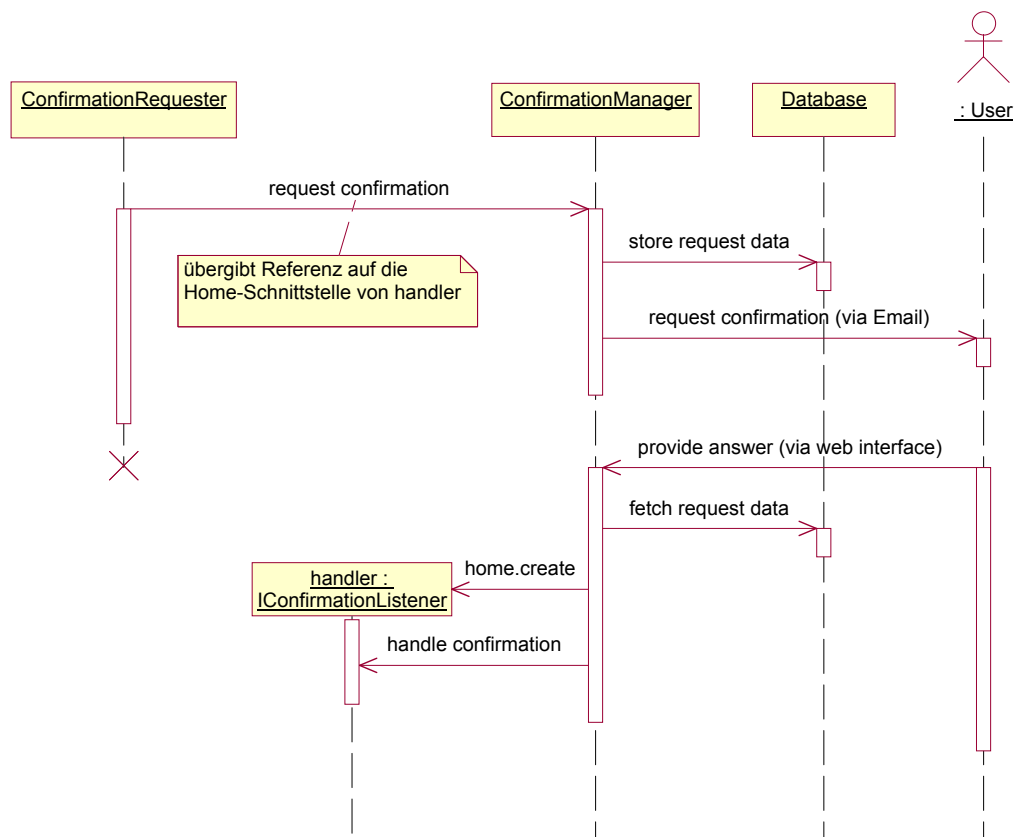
ConfirmationRequester

ConfirmationManager

Database

: User

request confirmation

übergibt Referenz auf die Home-Schnittstelle von handler

store request data

request confirmation (via Email)

provide answer (via web interface)

fetch request data

handler : IConfirmationListener

home.create

handle confirmation